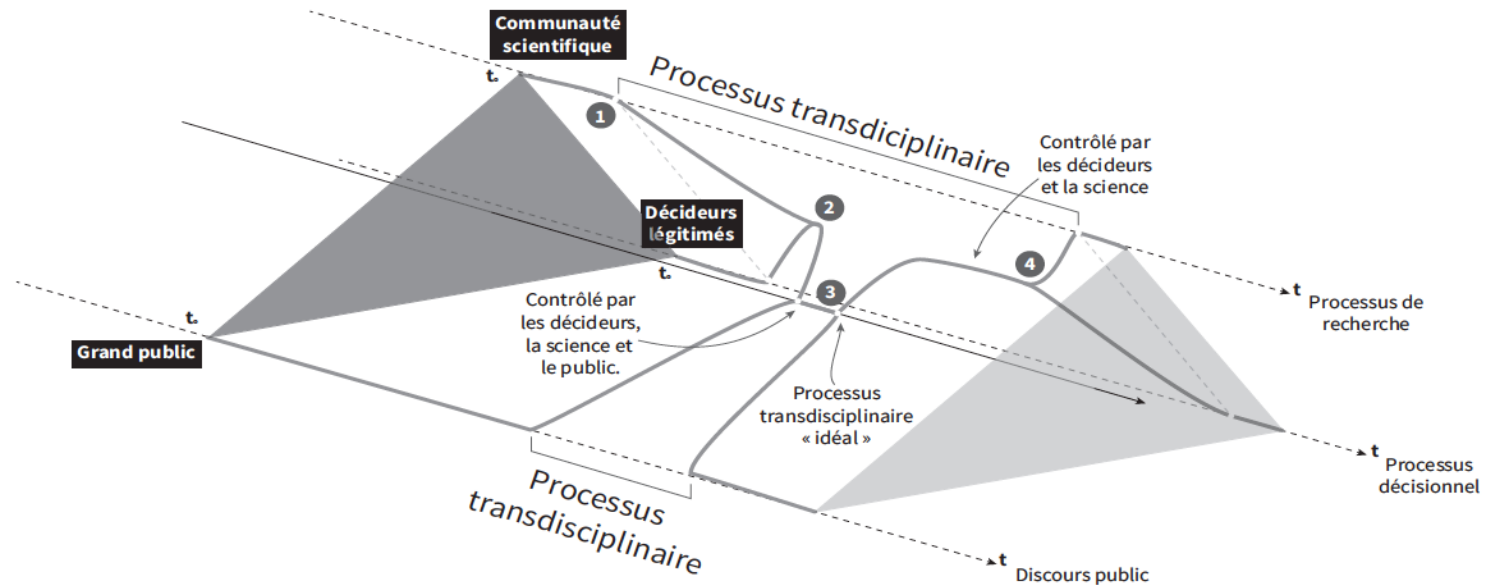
Communauté scientifique

$t_0$

Processus transdisciplinaire

1

Contrôlé par les décideurs et la science

2

Décideurs légitimés

$t_0$

4

3

$t$ Processus de recherche

$t_0$

Grand public

Contrôlé par les décideurs, la science et le public.

Processus transdisciplinaire « idéal »

$t$ Processus décisionnel

Processus transdisciplinaire

$t$ Discours public